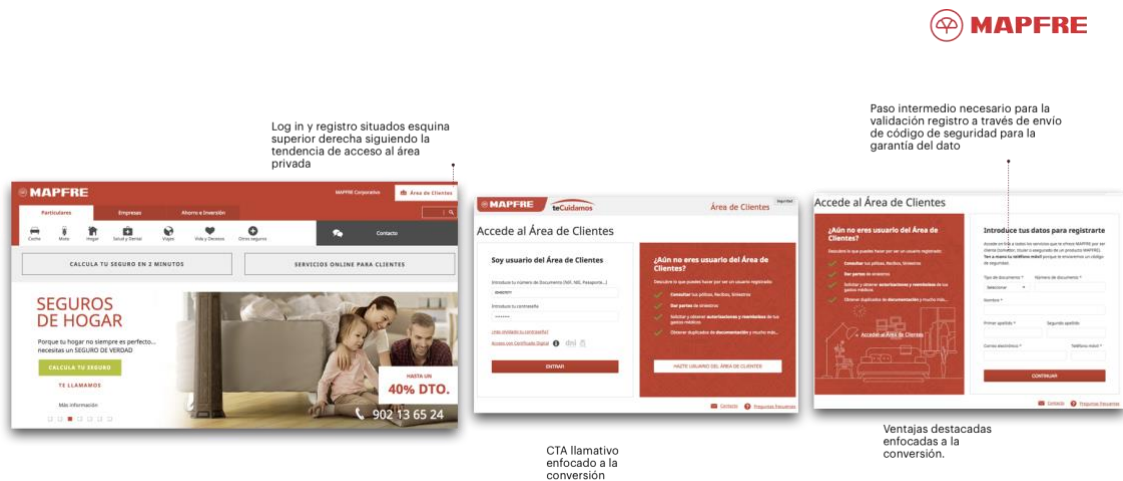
MAPFRE

Log in y registro situados esquina superior derecha siguiendo la tendencia de acceso al área privada

Paso intermedio necesario para la validación registro a través de envío de código de seguridad para la garantía del dato

MAPFRE
MAPFRE Corporativo
Área de Clientes
Particulares
Empresas
Ahorro e Inversión
Coche
Moto
Hogar
Salud y Dental
Viajes
Vida y Decesos
Otros seguros
Contacto
CALCULA TU SEGURO EN 2 MINUTOS
SERVICIOS ONLINE PARA CLIENTES
SEGUROS DE HOGAR
Porque tu hogar no siempre es perfecto... necesitas un SEGURO de VERDAD
CALCULA TU SEGURO
TE LLAMAMOS
Más información
HASTA UN
40% DTO.
902 13 65 24

MAPFRE
teCuidamos
Área de Clientes
Accede al Área de Clientes
Soy usuario del Área de Clientes
Introduce tu número de Documento (NIF, NIE, Pasaporte...)
Introduce tu contraseña
¿Has olvidado tu contraseña?
Acceso con Certificado Digital
ENTRAR
¿Aún no eres usuario del Área de Clientes?
Descubre lo que puedes hacer por ser un usuario registrado:
Consultar tus pólizas, Recibos, Siniestros
Dar partes de siniestros
Solicitar y obtener autorizaciones y reembolsos de tus gastos médicos
Obtener duplicados de documentación y mucho más...
HAZTE USUARIO DEL ÁREA DE CLIENTES
Contacto
Preguntas frecuentes

Accede al Área de Clientes
¿Aún no eres usuario del Área de Clientes?
Descubre lo que puedes hacer por ser un usuario registrado:
Consultar tus pólizas, Recibos, Siniestros
Dar partes de siniestros
Solicitar y obtener autorizaciones y reembolsos de tus gastos médicos
Obtener duplicados de documentación y mucho más...
Accede al Área de Clientes
Introduce tus datos para registrarte
Tipo de documento *
Número de documento *
Seleccionar
Nombre *
Primer apellido *
Segundo apellido
Correo electrónico *
Teléfono móvil *
CONTINUAR
Contacto
Preguntas frecuentes

CTA llamativo enfocado a la conversión

Ventajas destacadas enfocadas a la conversión.